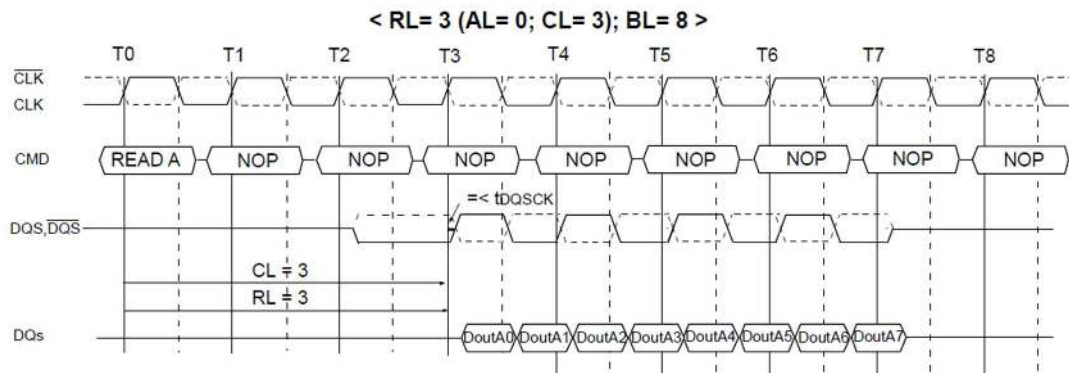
< RL= 3 (AL= 0; CL= 3); BL= 8 >

T0 T1 T2 T3 T4 T5 T6 T7 T8

$\overline{CLK}$

CLK

CMD

READ A NOP NOP NOP NOP NOP NOP NOP NOP

=< tDQSCK

DQS,$\overline{DQS}$

CL = 3

RL = 3

DQs

DoutA0 DoutA1 DoutA2 DoutA3 DoutA4 DoutA5 DoutA6 DoutA7